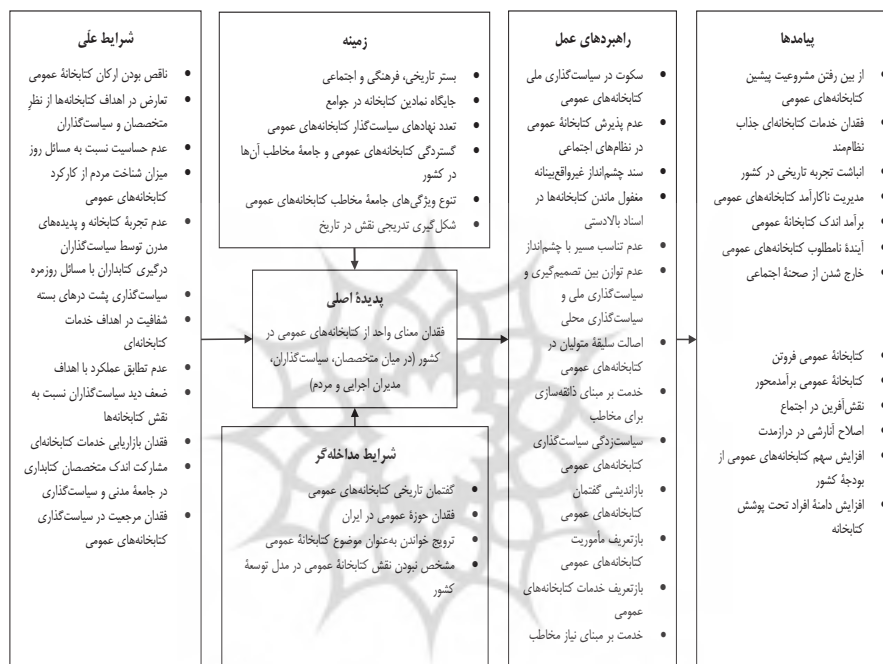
پیامدها

• از بین رفتن مشروعیت پیشین کتابخانه‌های عمومی
• فقدان خدمات کتابخانه‌ای جذاب نظام‌مند
• انباشت تجربه تاریخی در کشور
• مدیریت ناکارآمد کتابخانه‌های عمومی
• برآمد اندک کتابخانهٔ عمومی
• آیندهٔ نامطلوب کتابخانه‌های عمومی
• خارج شدن از صحنهٔ اجتماعی

• کتابخانهٔ عمومی فروتن
• کتابخانهٔ عمومی برآمدمحور
• نقش‌آفرین در اجتماع
• اصلاح آثارشی در درازمدت
• افزایش سهم کتابخانه‌های عمومی از بودجهٔ کشور
• افزایش دامنهٔ افراد تحت پوشش کتابخانه

راهبردهای عمل

• سکوت در سیاست‌گذاری ملی کتابخانه‌های عمومی
• عدم پذیرش کتابخانهٔ عمومی در نظام‌های اجتماعی
• سند چشم‌انداز غیرواقع‌بینانه
• مغفول ماندن کتابخانه‌ها در اسناد بالادستی
• عدم تناسب مسیر با چشم‌انداز
• عدم توازن بین تصمیم‌گیری و سیاست‌گذاری ملی و سیاست‌گذاری محلی
• اصالت سلیقهٔ متولیان در کتابخانه‌های عمومی
• خدمت بر مبنای ذائقه‌سازی برای مخاطب
• سیاست‌زدگی سیاست‌گذاری کتابخانه‌های عمومی
• بازاندیشی گفتمان کتابخانه‌های عمومی
• بازتعریف مأموریت کتابخانه‌های عمومی
• بازتعریف خدمات کتابخانه‌های عمومی
• خدمت بر مبنای نیاز مخاطب

زمینه

• بستر تاریخی، فرهنگی و اجتماعی
• جایگاه نمادین کتابخانه در جوامع
• تعدد نهادهای سیاست‌گذار کتابخانه‌های عمومی
• گستردگی کتابخانه‌های عمومی و جامعهٔ مخاطب آن‌ها در کشور
• تنوع ویژگی‌های جامعهٔ مخاطب کتابخانه‌های عمومی
• شکل‌گیری تدریجی نقش در تاریخ

پدیدهٔ اصلی

فقدان معنای واحد از کتابخانه‌های عمومی در کشور (در میان متخصصان، سیاست‌گذاران، مدیران اجرایی و مردم)

شرایط مداخله‌گر

• گفتمان تاریخی کتابخانه‌های عمومی
• فقدان حوزهٔ عمومی در ایران
• ترویج خواندن به‌عنوان موضوع کتابخانهٔ عمومی
• مشخص نبودن نقش کتابخانهٔ عمومی در مدل توسعهٔ کشور

شرایط علّی

• ناقص بودن ارکان کتابخانهٔ عمومی
• تعارض در اهداف کتابخانه‌ها از نظرِ متخصصان و سیاست‌گذاران
• عدم حساسیت نسبت به مسائل روز
• میزان شناخت مردم از کارکرد کتابخانه‌های عمومی
• عدم تجربهٔ کتابخانه و پدیده‌های مدرن توسط سیاست‌گذاران
• درگیری کتابداران با مسائل روزمره
• سیاست‌گذاری پشت درهای بسته
• شفافیت در اهداف خدمات کتابخانه‌ای
• عدم تطابق عملکرد با اهداف
• ضعف دید سیاست‌گذاران نسبت به نقش کتابخانه‌ها
• فقدان بازاریابی خدمات کتابخانه‌ای
• مشارکت اندک متخصصان کتابداری در جامعهٔ مدنی و سیاست‌گذاری
• فقدان مرجعیت در سیاست‌گذاری کتابخانه‌های عمومی